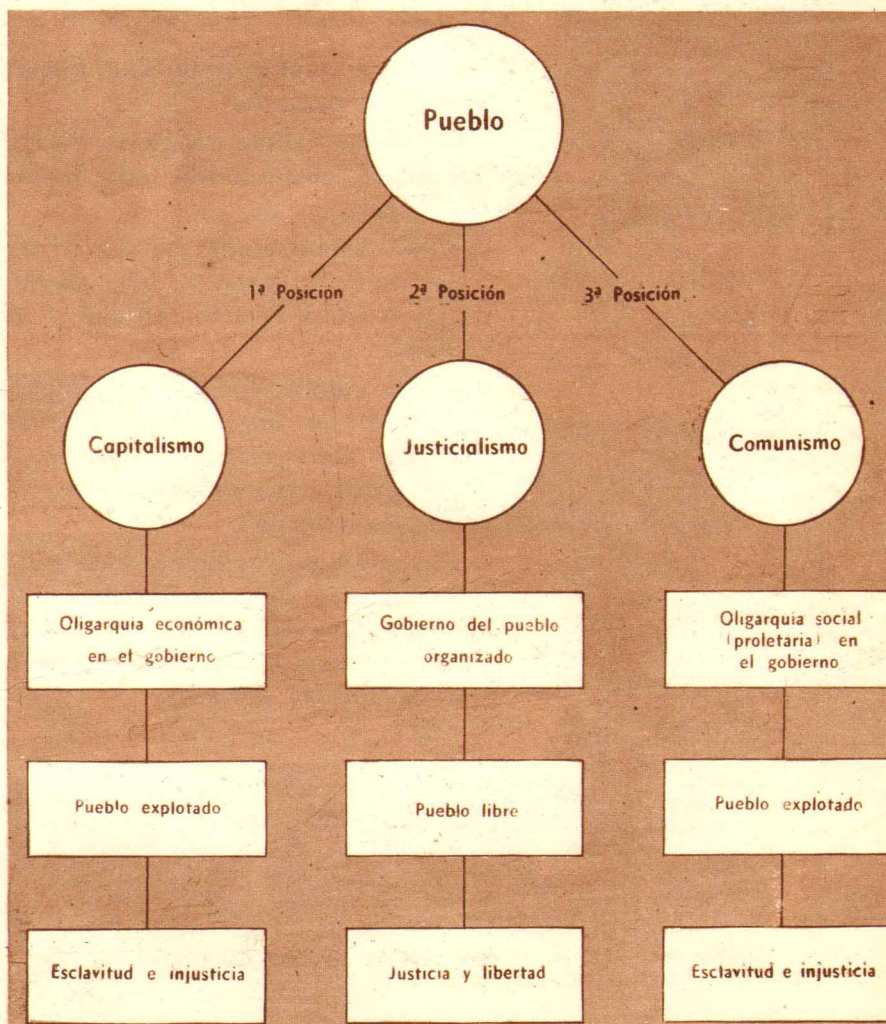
Pueblo

1ª Posición

2ª Posición

3ª Posición

Capitalismo

Justicialismo

Comunismo

Oligarquia económica en el gobierno

Gobierno del pueblo organizado

Oligarquia social (proletaria) en el gobierno

Pueblo explotado

Pueblo libre

Pueblo explotado

Esclavitud e injusticia

Justicia y libertad

Esclavitud e injusticia